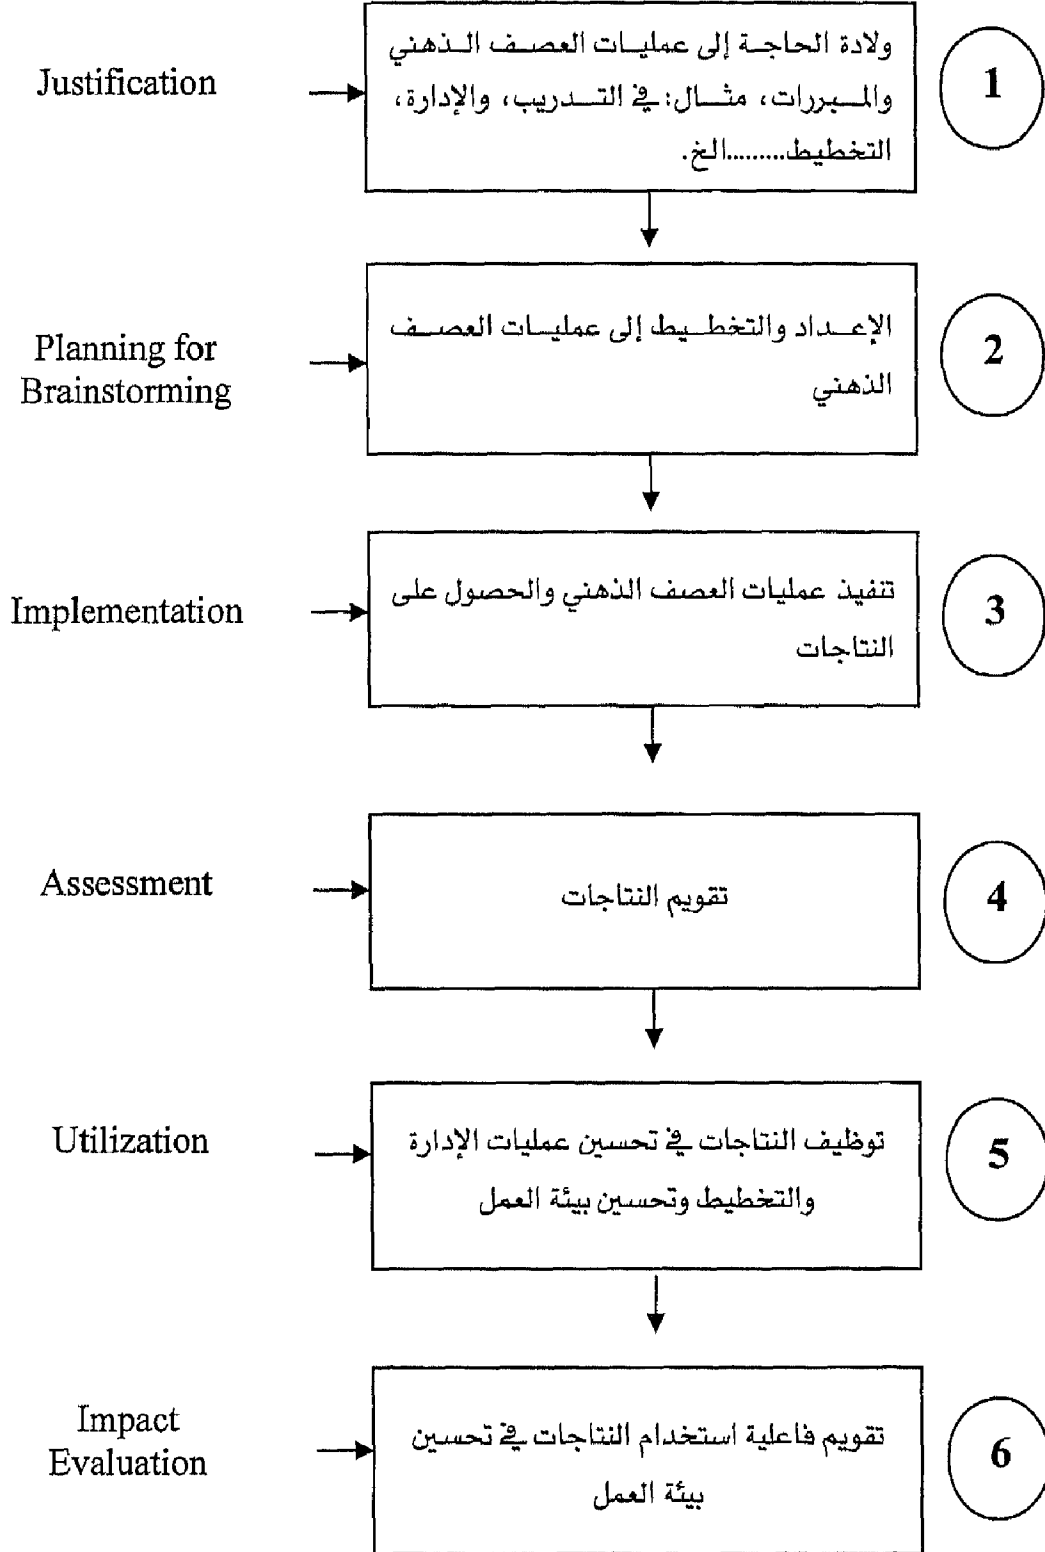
1
ولادة الحاجة إلى عمليات العصف الذهني والمبررات، مثال: في التدريب، والإدارة، التخطيط........الخ.
Justification

2
الإعداد والتخطيط إلى عمليات العصف الذهني
Planning for Brainstorming

3
تنفيذ عمليات العصف الذهني والحصول على النتاجات
Implementation

4
تقويم النتاجات
Assessment

5
توظيف النتاجات في تحسين عمليات الإدارة والتخطيط وتحسين بيئة العمل
Utilization

6
تقويم فاعلية استخدام النتاجات في تحسين بيئة العمل
Impact Evaluation